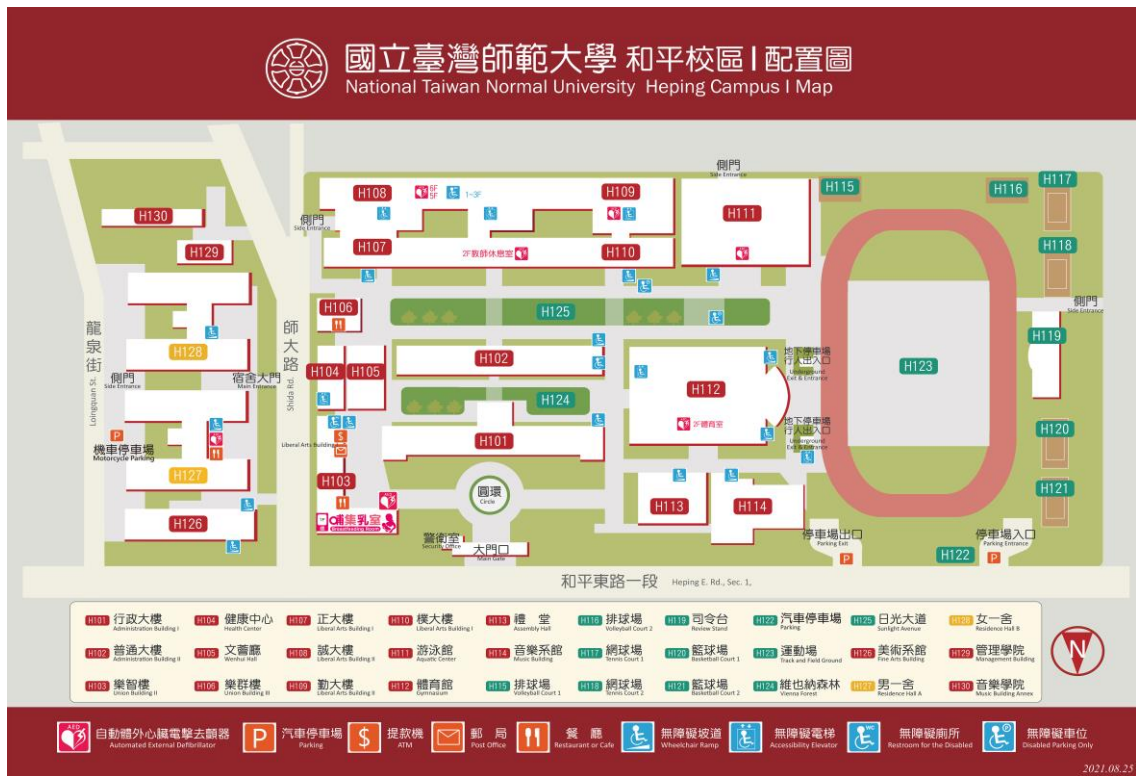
國立臺灣師範大學 和平校區 | 配置圖
National Taiwan Normal University Heping Campus | Map

側門 Side Entrance
H115 H116 H117
H108 6F 5F 1-3F H109
H111
H130
側門 Side Entrance
H107 2F教師休息室 H110
H129
H118
側門 Side Entrance
H106
H125
龍泉街 Longquan St.
師大路 Shida Rd.
H119
H128
H102
地下停車場 行人出入口 Underground Exit & Entrance
H123
側門 Side Entrance
宿舍大門 Main Entrance
H104 H105
H124
H112
Liberal Arts Building
H101
地下停車場 行人出入口 Underground Exit & Entrance
2F體育室
H120
機車停車場 Motorcycle Parking
H127
H103
圓環 Circle
H113 H114
H121
H126
哺集乳室 Breastfeeding Room
警衛室 Security Office
大門口 Main Gate
停車場出口 Parking Exit
停車場入口 Parking Entrance
H122
和平東路一段 Heping E. Rd., Sec. 1,

| | | | | | | | | | |
|---|---|---|---|---|---|---|---|---|---|
| H101 行政大樓 Administration Building I | H104 健康中心 Health Center | H107 正大樓 Liberal Arts Building I | H110 樸大樓 Liberal Arts Building I | H113 禮堂 Assembly Hall | H116 排球場 Volleyball Court 2 | H119 司令台 Review Stand | H122 汽車停車場 Parking | H125 日光大道 Sunlight Avenue | H128 女一舍 Residence Hall B |
| H102 普通大樓 Administration Building II | H105 文薈廳 Wenhui Hall | H108 誠大樓 Liberal Arts Building II | H111 游泳館 Aquatic Center | H114 音樂系館 Music Building | H117 網球場 Tennis Court 1 | H120 籃球場 Basketball Court 1 | H123 運動場 Track and Field Ground | H126 美術系館 Fine Arts Building | H129 管理學院 Management Building |
| H103 樂智樓 Union Building II | H106 樂群樓 Union Building III | H109 勤大樓 Liberal Arts Building II | H112 體育館 Gymnasium | H115 排球場 Volleyball Court 1 | H118 網球場 Tennis Court 2 | H121 籃球場 Basketball Court 2 | H124 維也納森林 Vienna Forest | H127 男一舍 Residence Hall A | H130 音樂學院 Music Building Annex |

N

AED 自動體外心臟電擊去顫器 Automated External Defibrillator
P 汽車停車場 Parking
$ 提款機 ATM
郵局 Post Office
餐廳 Restaurant or Cafe
無障礙坡道 Wheelchair Ramp
無障礙電梯 Accessibility Elevator
WC 無障礙廁所 Restroom for the Disabled
無障礙車位 Disabled Parking Only
2021.08.25